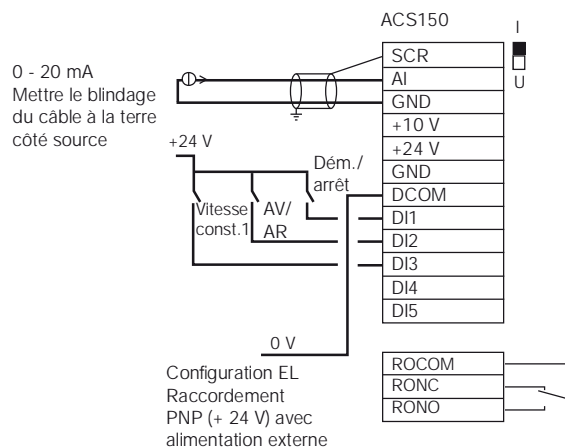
ACS150

I

U

0 - 20 mA
Mettre le blindage du câble à la terre côté source

+24 V

Dém./ arrêt

Vitesse const.1

AV/ AR

| SCR |
|---|
| AI |
| GND |
| +10 V |
| +24 V |
| GND |
| DCOM |
| DI1 |
| DI2 |
| DI3 |
| DI4 |
| DI5 |

0 V

Configuration EL
Raccordement PNP (+ 24 V) avec alimentation externe

| ROCOM |
|---|
| RONC |
| RONO |